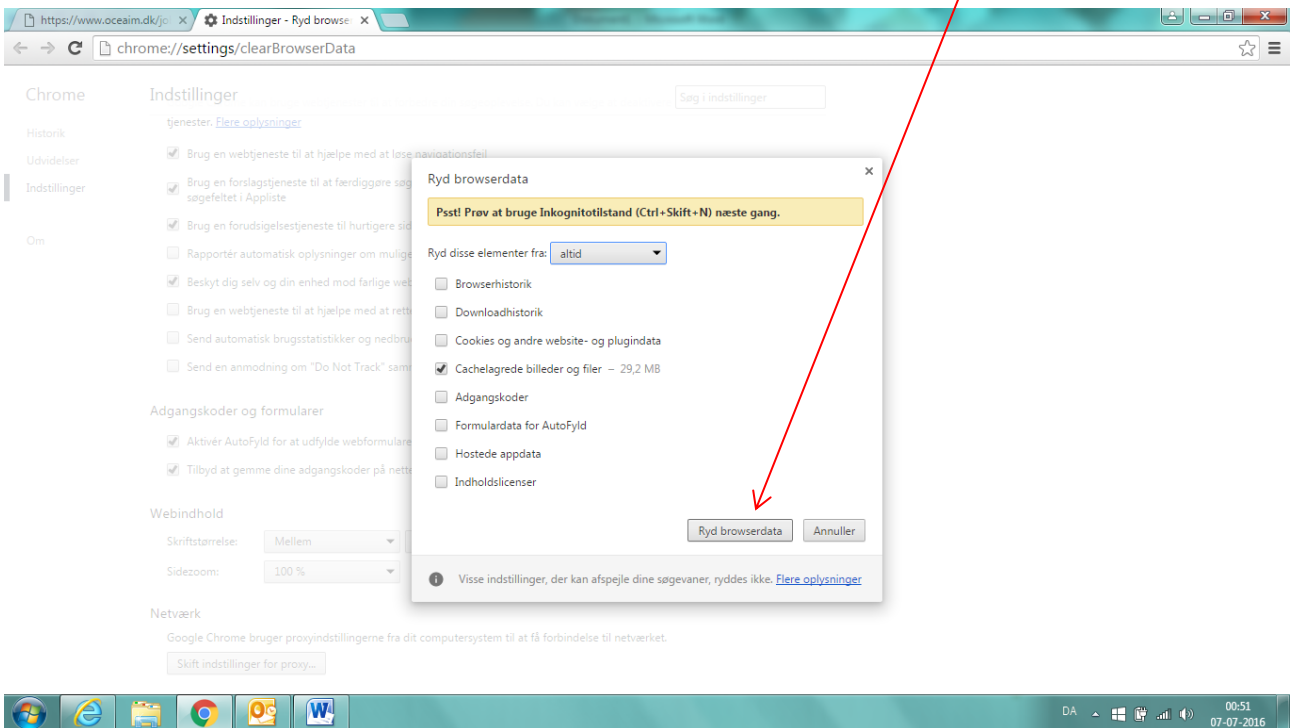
https://www.oceaim.dk/jc ×
Indstillinger - Ryd browse ×

chrome://settings/clearBrowserData

Chrome

Historik

Udvidelser

Indstillinger

Om

Indstillinger

Søg i indstillinger

tjenester. Flere oplysninger

Brug en webtjeneste til at hjælpe med at løse navigationsfejl

Brug en forslagstjeneste til at færdiggøre søg søgefeltet i Appliste

Brug en forudsigelsestjeneste til hurtigere sid

Rapportér automatisk oplysninger om mulige

Beskyt dig selv og din enhed mod farlige web

Brug en webtjeneste til at hjælpe med at rette

Send automatisk brugsstatistikker og nedbru

Send en anmodning om "Do Not Track" sam

Adgangskoder og formularer

Aktivér AutoFyld for at udfylde webformulare

Tilbyd at gemme dine adgangskoder på nette

Webindhold

Skriftstørrelse: Mellem

Sidezoom: 100 %

Netværk

Google Chrome bruger proxyindstillingerne fra dit computersystem til at få forbindelse til netværket.

Skift indstillinger for proxy...

Ryd browserdata ×

Psst! Prøv at bruge Inkognitotilstand (Ctrl+Skift+N) næste gang.

Ryd disse elementer fra: altid

Browserhistorik

Downloadhistorik

Cookies og andre website- og plugindata

Cachelagrede billeder og filer – 29,2 MB

Adgangskoder

Formulardata for AutoFyld

Hostede appdata

Indholdslicenser

Ryd browserdata Annuller

Visse indstillinger, der kan afspejle dine søgevaner, ryddes ikke. Flere oplysninger

DA 00:51 07-07-2016